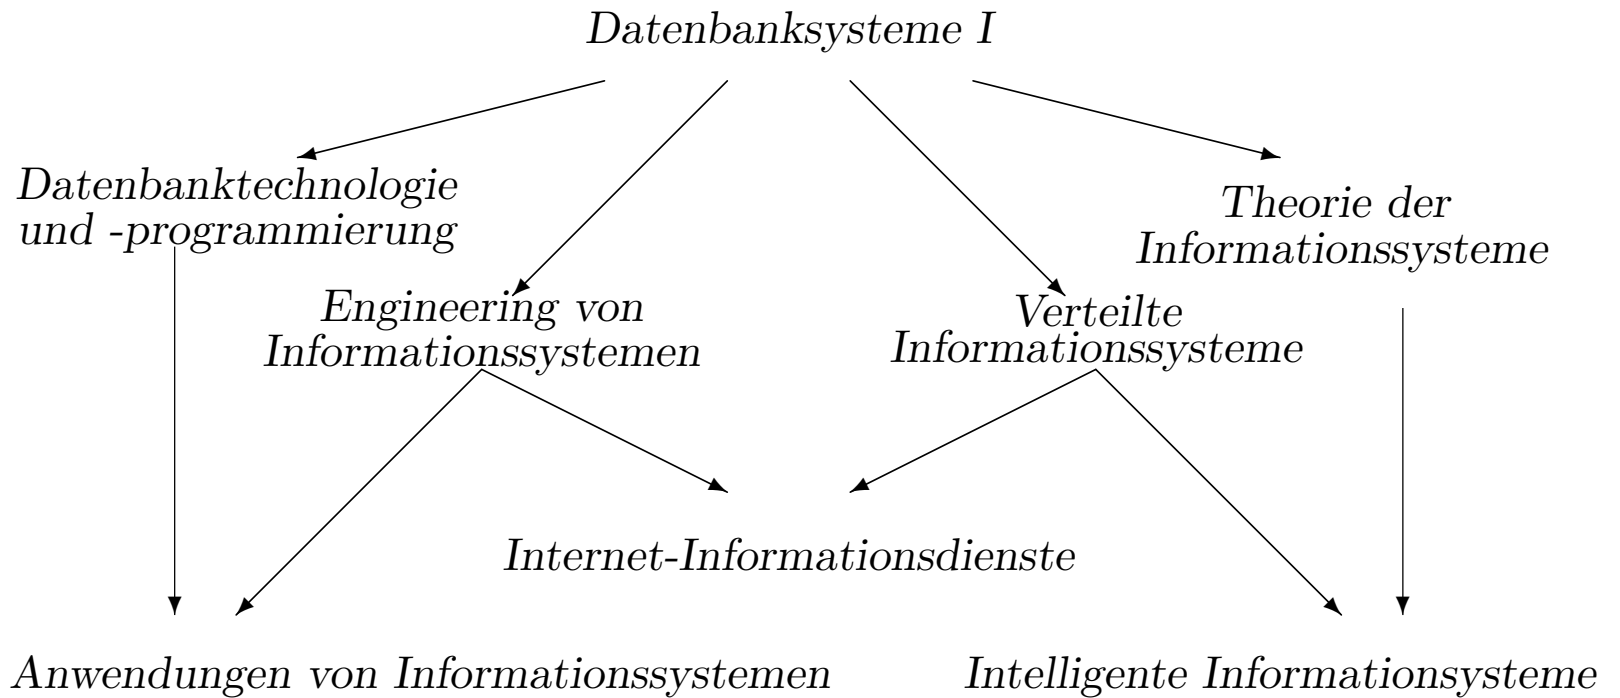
Datenbanksysteme I

Datenbanktechnologie und -programmierung

Theorie der Informationssysteme

Engineering von Informationssystemen

Verteilte Informationssysteme

Internet-Informationsdienste

Anwendungen von Informationssystemen

Intelligente Informationsysteme